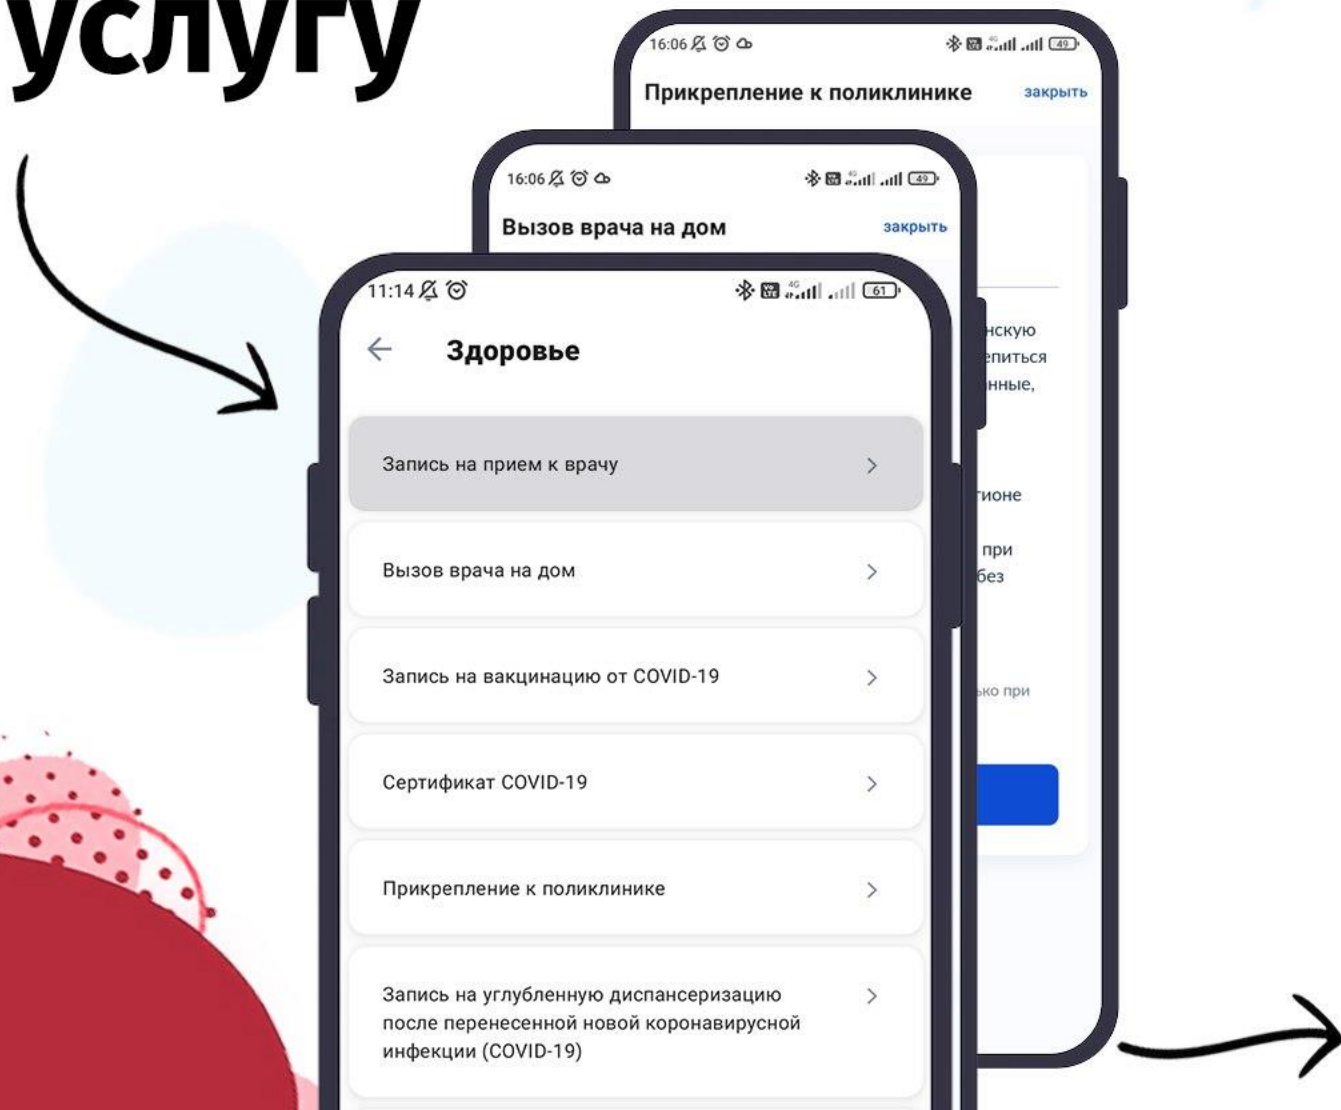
услугу

16:06
Прикрепление к поликлинике
закрыть

16:06
Вызов врача на дом
закрыть

нскую
епиться
нные,

тионе

при
без

ько при

11:14
61
Здоровье

Запись на прием к врачу

Вызов врача на дом

Запись на вакцинацию от COVID-19

Сертификат COVID-19

Прикрепление к поликлинике

Запись на углубленную диспансеризацию после перенесенной новой коронавирусной инфекции (COVID-19)